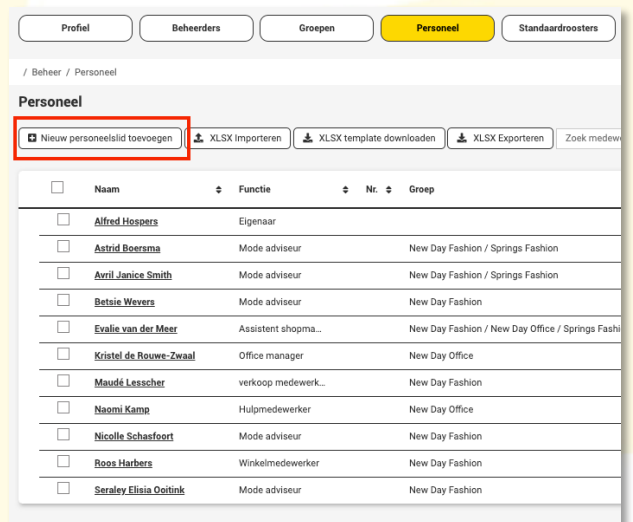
Profiel | Beheerders | Groepen | Personeel | Standaardroosters

/ Beheer / Personeel

Personeel

Nieuw personeelslid toevoegen | XLSX Importeren | XLSX template downloaden | XLSX Exporteren | Zoek medew

| | Naam | Functie | Nr. | Groep |
|---|---|---|---|---|
| | Alfred Hospers | Eigenaar | | |
| | Astrid Boersma | Mode adviseur | | New Day Fashion / Springs Fashion |
| | Avril Janice Smith | Mode adviseur | | New Day Fashion / Springs Fashion |
| | Betsie Wevers | Mode adviseur | | New Day Fashion |
| | Evalie van der Meer | Assistent shopma... | | New Day Fashion / New Day Office / Springs Fashi |
| | Kristel de Rouwe-Zwaal | Office manager | | New Day Office |
| | Maudé Lesscher | verkoop medewerk... | | New Day Fashion |
| | Naomi Kamp | Hulpmedewerker | | New Day Office |
| | Nicolle Schasfoort | Mode adviseur | | New Day Fashion |
| | Roos Harbers | Winkelmedewerker | | New Day Fashion |
| | Seraley Elisia Ooitink | Mode adviseur | | New Day Fashion |